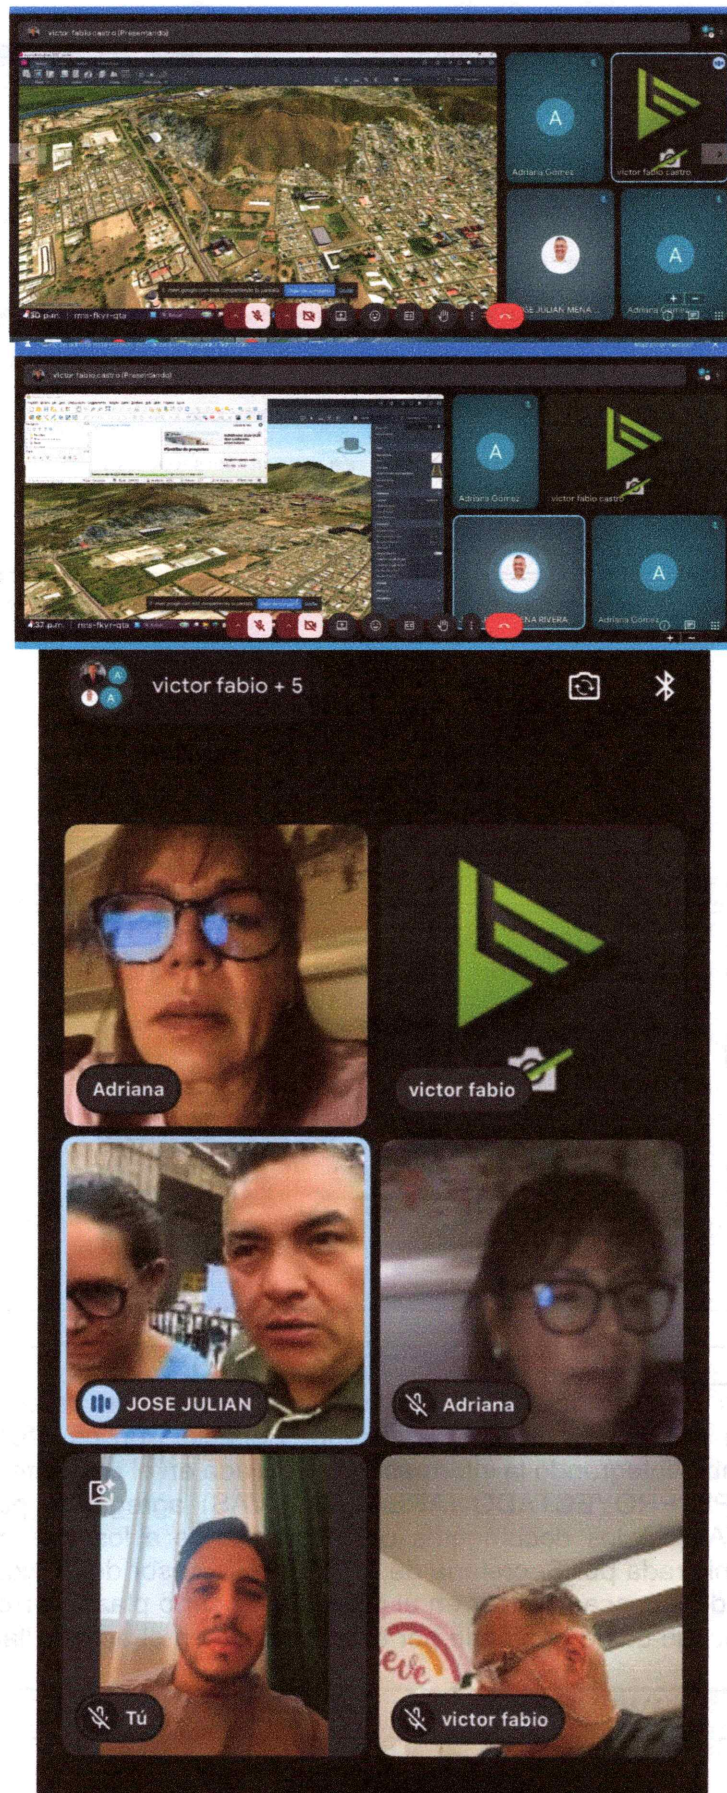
victor fabio castro (Presentando)

A
Adriana Gómez
victor fabio castro
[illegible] meet.google.com está compartiendo tu pantalla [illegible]
JOSE JULIAN MENA
A
Adriana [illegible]
4:30 p.m. | rms-fkyr-qta

victor fabio castro (Presentando)

Plantilla de proyectos

A
Adriana Gómez
victor fabio castro
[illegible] meet.google.com está compartiendo tu pantalla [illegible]
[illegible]ENA RIVERA
A
Adriana Gómez
4:37 p.m. | rms-fkyr-qta

victor fabio + 5

Adriana
victor fabio
JOSE JULIAN
Adriana
Tú
victor fabio